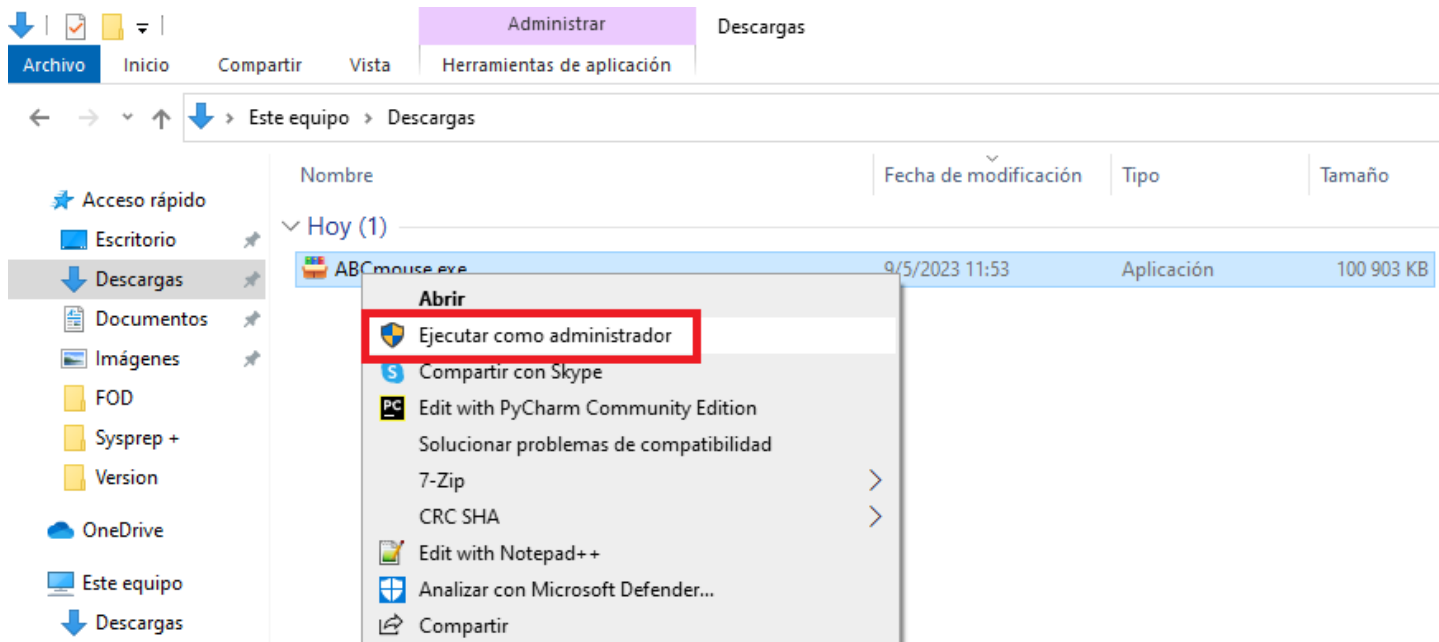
Administrar
Descargas
Archivo
Inicio
Compartir
Vista
Herramientas de aplicación

Este equipo > Descargas

Nombre
Fecha de modificación
Tipo
Tamaño

Acceso rápido
Escritorio
Descargas
Documentos
Imágenes
FOD
Sysprep +
Version
OneDrive
Este equipo
Descargas

Hoy (1)

| ABCmouse.exe | 9/5/2023 11:53 | Aplicación | 100 903 KB |
|---|---|---|---|

Abrir
Ejecutar como administrador
Compartir con Skype
Edit with PyCharm Community Edition
Solucionar problemas de compatibilidad
7-Zip
CRC SHA
Edit with Notepad++
Analizar con Microsoft Defender...
Compartir